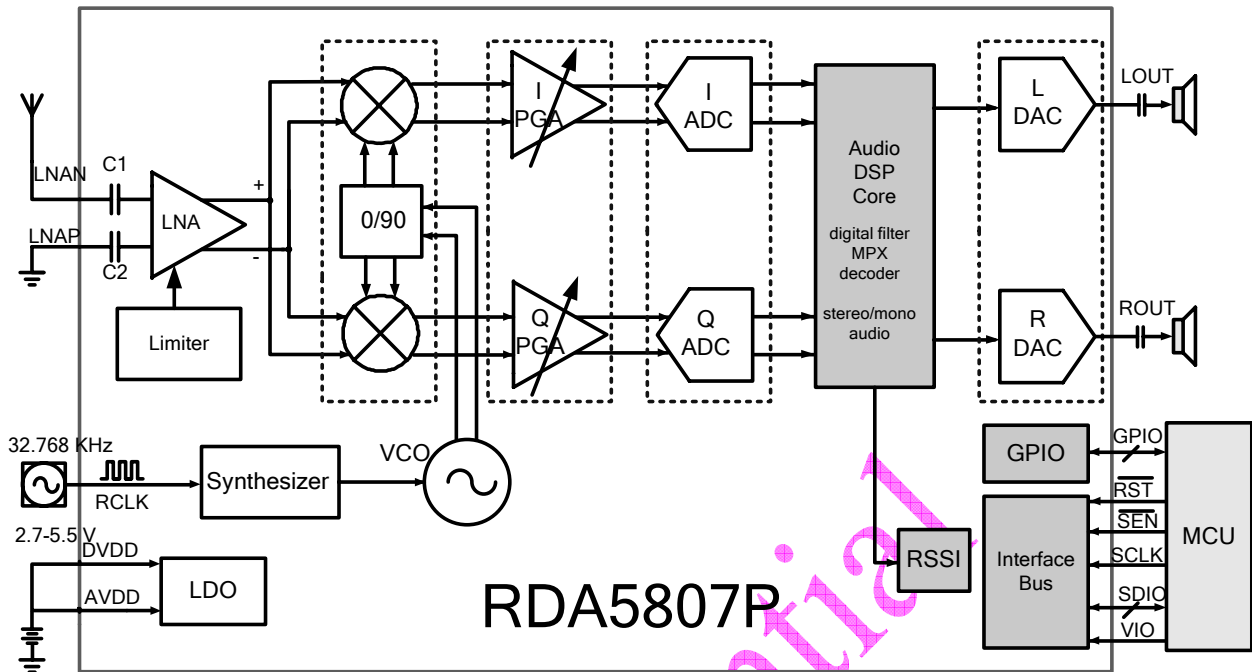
LNAN
C1
LNAP
C2
LNA
+
-
Limiter
0/90
I
PGA
Q
PGA
I
ADC
Q
ADC
Audio
DSP
Core
digital filter
MPX
decoder
stereo/mono
audio
L
DAC
R
DAC
LOUT
ROUT
32.768 KHz
RCLK
Synthesizer
VCO
GPIO
GPIO
$\overline{RST}$
$\overline{SEN}$
SCLK
SDIO
VIO
MCU
RSSI
Interface
Bus
2.7-5.5 V
DVDD
AVDD
LDO
RDA5807P
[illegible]